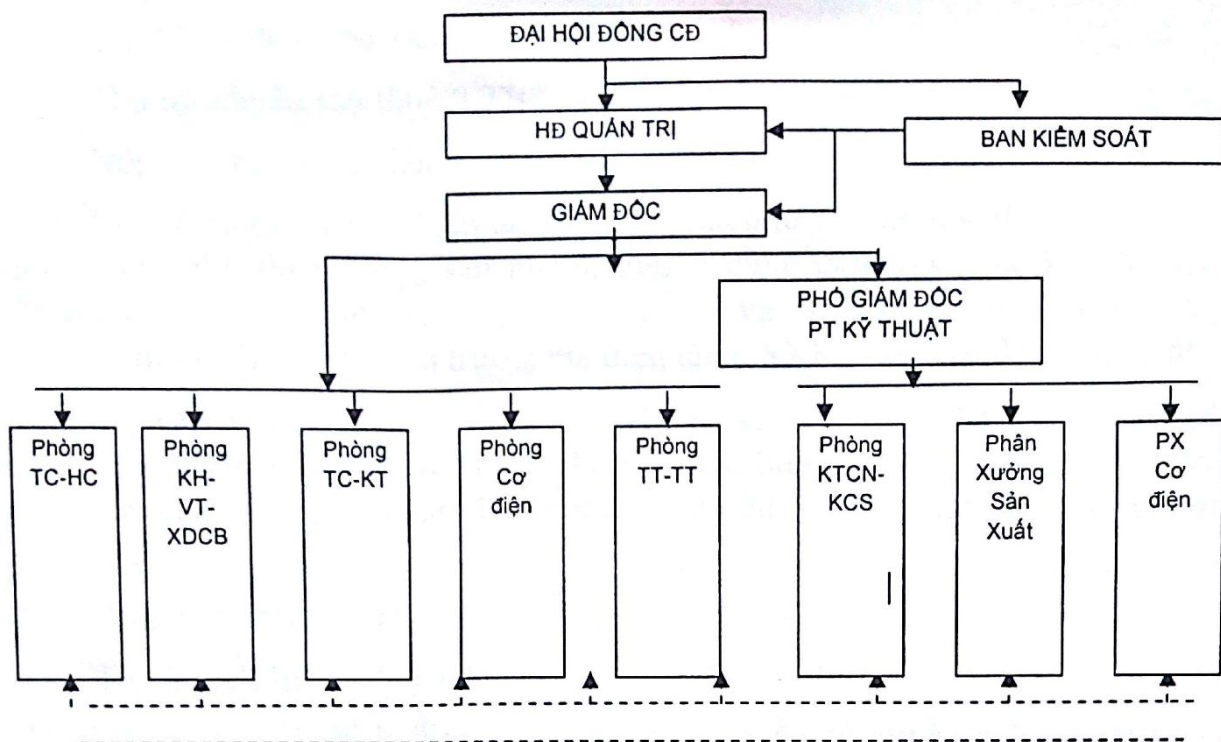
ĐẠI HỘI ĐỒNG CĐ

HĐ QUẢN TRỊ

BAN KIỂM SOÁT

GIÁM ĐỐC

PHÓ GIÁM ĐỐC PT KỸ THUẬT

Phòng TC-HC

Phòng KH-VT-XDCB

Phòng TC-KT

Phòng Cơ điện

Phòng TT-TT

Phòng KTCN-KCS

Phân Xưởng Sản Xuất

PX Cơ điện